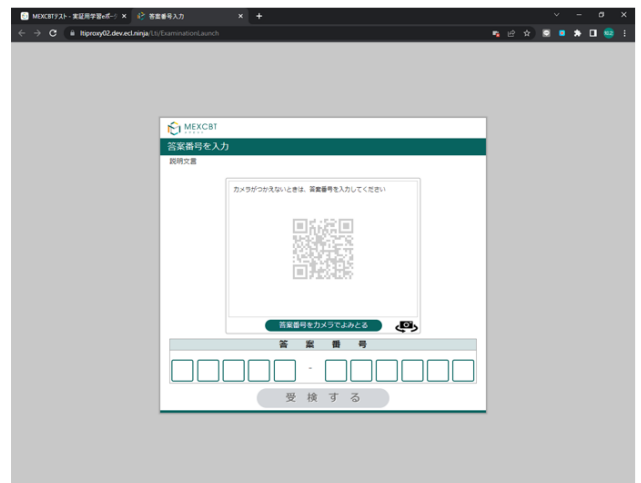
MEXCBTテスト - 実証用学習eポー ×
答案番号入力 ×
+
ltiproxy02.dev.ecl.ninja/Lti/ExaminationLaunch

MEXCBT

答案番号を入力

説明文言

カメラがつかえないときは、答案番号を入力してください

答案番号をカメラでよみとる

答 案 番 号

-

受 検 す る